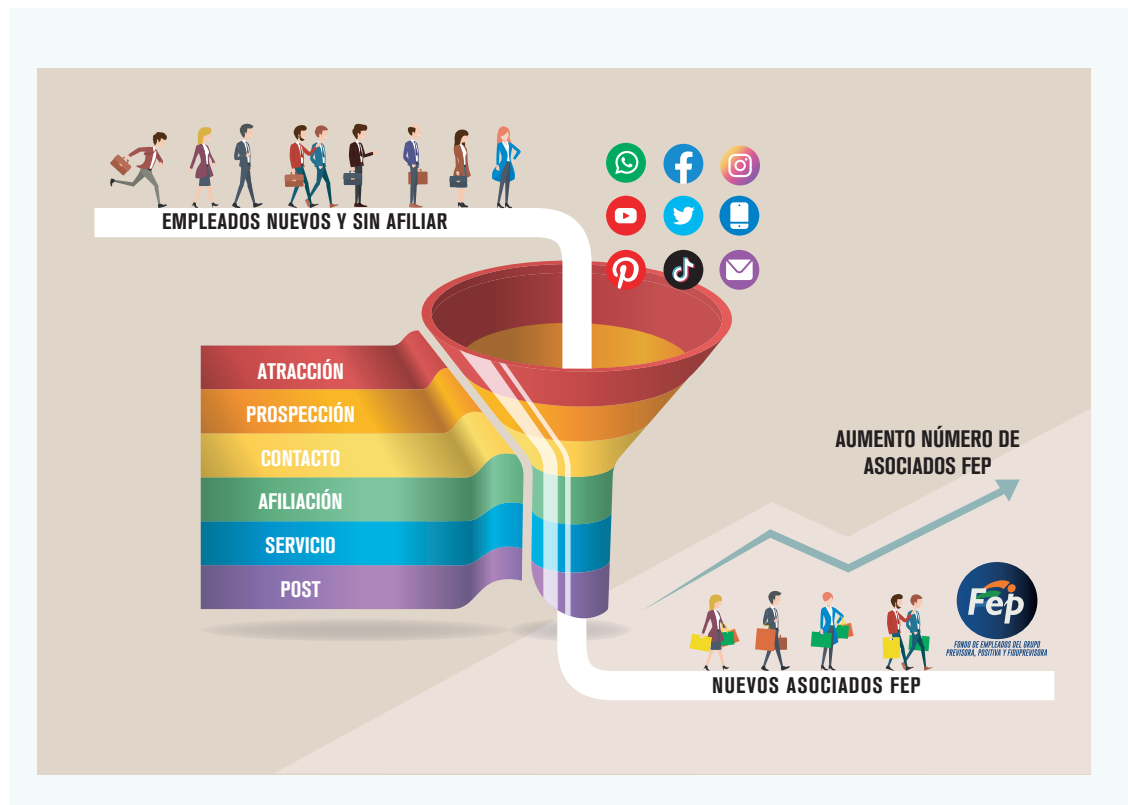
EMPLEADOS NUEVOS Y SIN AFILIAR

ATRACCIÓN
PROSPECCIÓN
CONTACTO
AFILIACIÓN
SERVICIO
POST

AUMENTO NÚMERO DE ASOCIADOS FEP

Fep
FONDO DE EMPLEADOS DEL GRUPO PREVISORA, POSITIVA Y FIDUPREVISORA

NUEVOS ASOCIADOS FEP